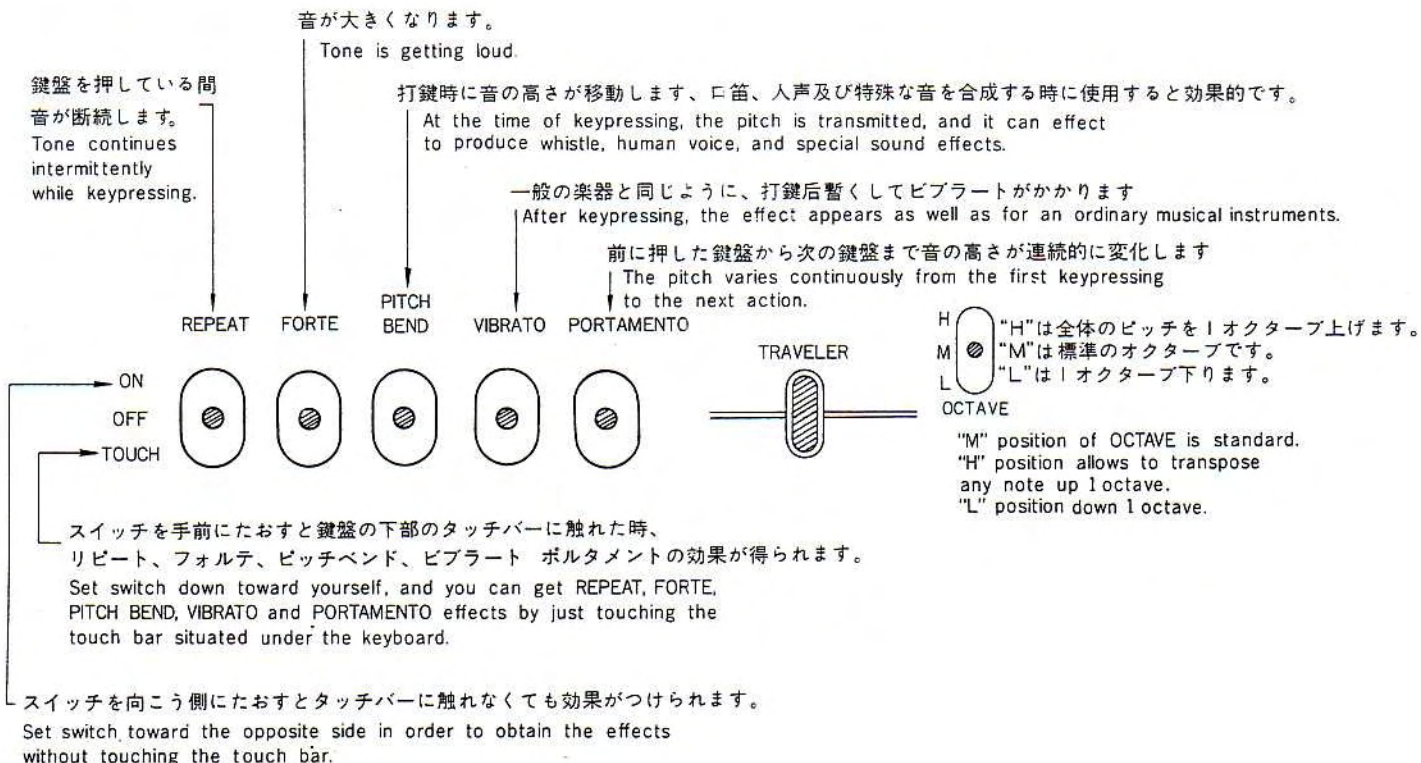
音が大きくなります。
Tone is getting loud.

鍵盤を押している間
音が断続します。
Tone continues intermittently while keypressing.

打鍵時に音の高さが移動します、口笛、人声及び特殊な音を合成する時に使用すると効果的です。
At the time of keypressing, the pitch is transmitted, and it can effect to produce whistle, human voice, and special sound effects.

一般の楽器と同じように、打鍵后暫くしてビブラートがかかります
After keypressing, the effect appears as well as for an ordinary musical instruments.

前に押した鍵盤から次の鍵盤まで音の高さが連続的に変化します
The pitch varies continuously from the first keypressing to the next action.

REPEAT FORTE PITCH BEND VIBRATO PORTAMENTO

TRAVELER

ON
OFF
TOUCH

H
M
L
"H"は全体のピッチを1オクターブ上げます。
"M"は標準のオクターブです。
"L"は1オクターブ下ります。
OCTAVE

"M" position of OCTAVE is standard.
"H" position allows to transpose any note up 1 octave.
"L" position down 1 octave.

スイッチを手前にたおすと鍵盤の下部のタッチバーに触れた時、リピート、フォルテ、ピッチベンド、ビブラート ポルタメントの効果が得られます。
Set switch down toward yourself, and you can get REPEAT, FORTE, PITCH BEND, VIBRATO and PORTAMENTO effects by just touching the touch bar situated under the keyboard.

スイッチを向こう側にたおすとタッチバーに触れなくても効果がつけられます。
Set switch toward the opposite side in order to obtain the effects without touching the touch bar.